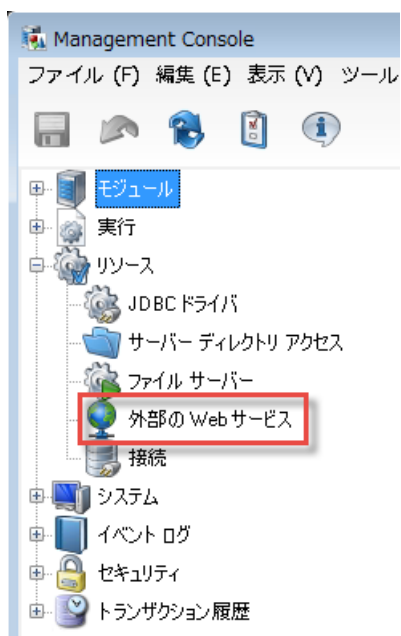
Management Console
ファイル (F) 編集 (E) 表示 (V) ツール

モジュール
実行
リソース
JDBC ドライバ
サーバー ディレクトリ アクセス
ファイル サーバー
外部の Web サービス
接続
システム
イベント ログ
セキュリティ
トランザクション履歴